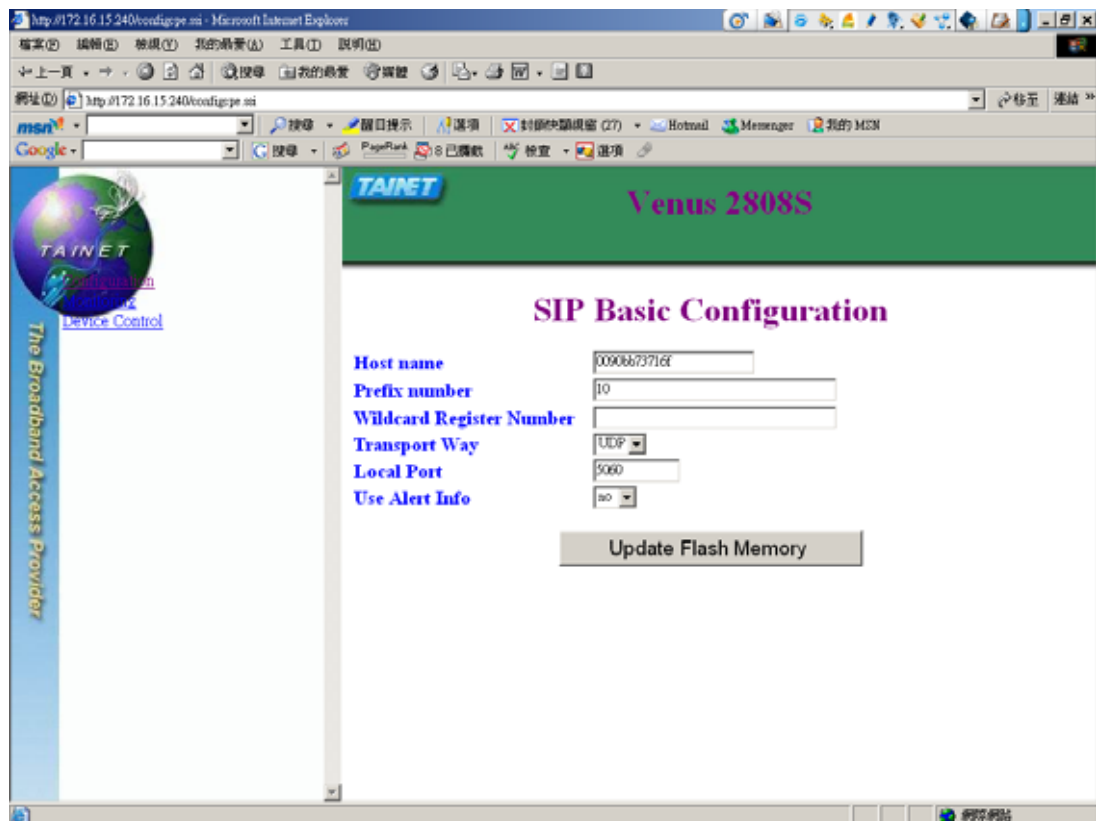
http://172.16.15.240/configsipe.ssi - Microsoft Internet Explorer

檔案(F) 編輯(E) 檢視(V) 我的最愛(A) 工具(T) 說明(H)

上一頁 搜尋 我的最愛

網址(D) http://172.16.15.240/configsipe.ssi 移至 連結

msn 搜尋 醒目提示 選項 封鎖快顯視窗 (27) Hotmail Messenger 我的 MSN

Google 搜尋 PageRank 8 已攔截 檢查 選項

TAINET

Configuration
Monitoring
Device Control

The Broadband Access Provider

TAINET

Venus 2808S

SIP Basic Configuration

Host name 0090bb73716f
Prefix number 10
Wildcard Register Number
Transport Way UDP
Local Port 5060
Use Alert Info no

Update Flash Memory

網際網路